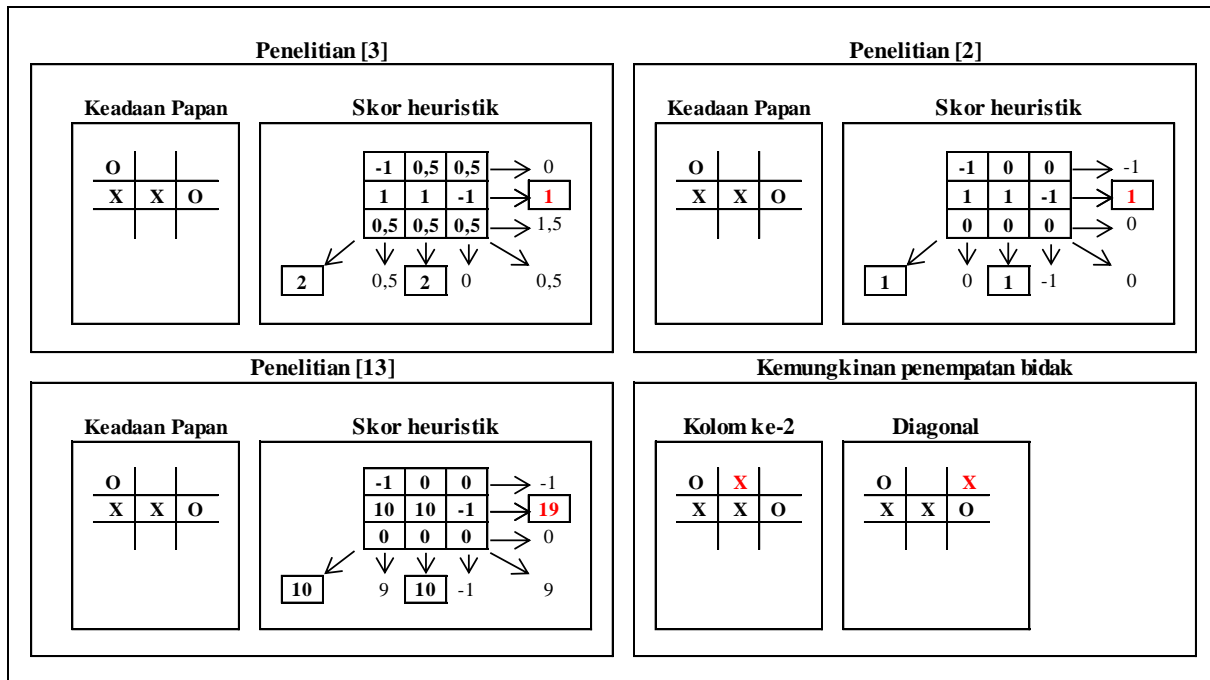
Penelitian [3]

Keadaan Papan

| O | | |
|---|---|---|
| X | X | O |
| | | |

Skor heuristik

| -1 | 0,5 | 0,5 |
|---|---|---|
| 1 | 1 | -1 |
| 0,5 | 0,5 | 0,5 |

0
1
1,5
2 0,5 2 0 0,5

Penelitian [2]

Keadaan Papan

| O | | |
|---|---|---|
| X | X | O |
| | | |

Skor heuristik

| -1 | 0 | 0 |
|---|---|---|
| 1 | 1 | -1 |
| 0 | 0 | 0 |

-1
1
0
1 0 1 -1 0

Penelitian [13]

Keadaan Papan

| O | | |
|---|---|---|
| X | X | O |
| | | |

Skor heuristik

| -1 | 0 | 0 |
|---|---|---|
| 10 | 10 | -1 |
| 0 | 0 | 0 |

-1
19
0
10 9 10 -1 9

Kemungkinan penempatan bidak

Kolom ke-2

| O | X | |
|---|---|---|
| X | X | O |
| | | |

Diagonal

| O | | X |
|---|---|---|
| X | X | O |
| | | |